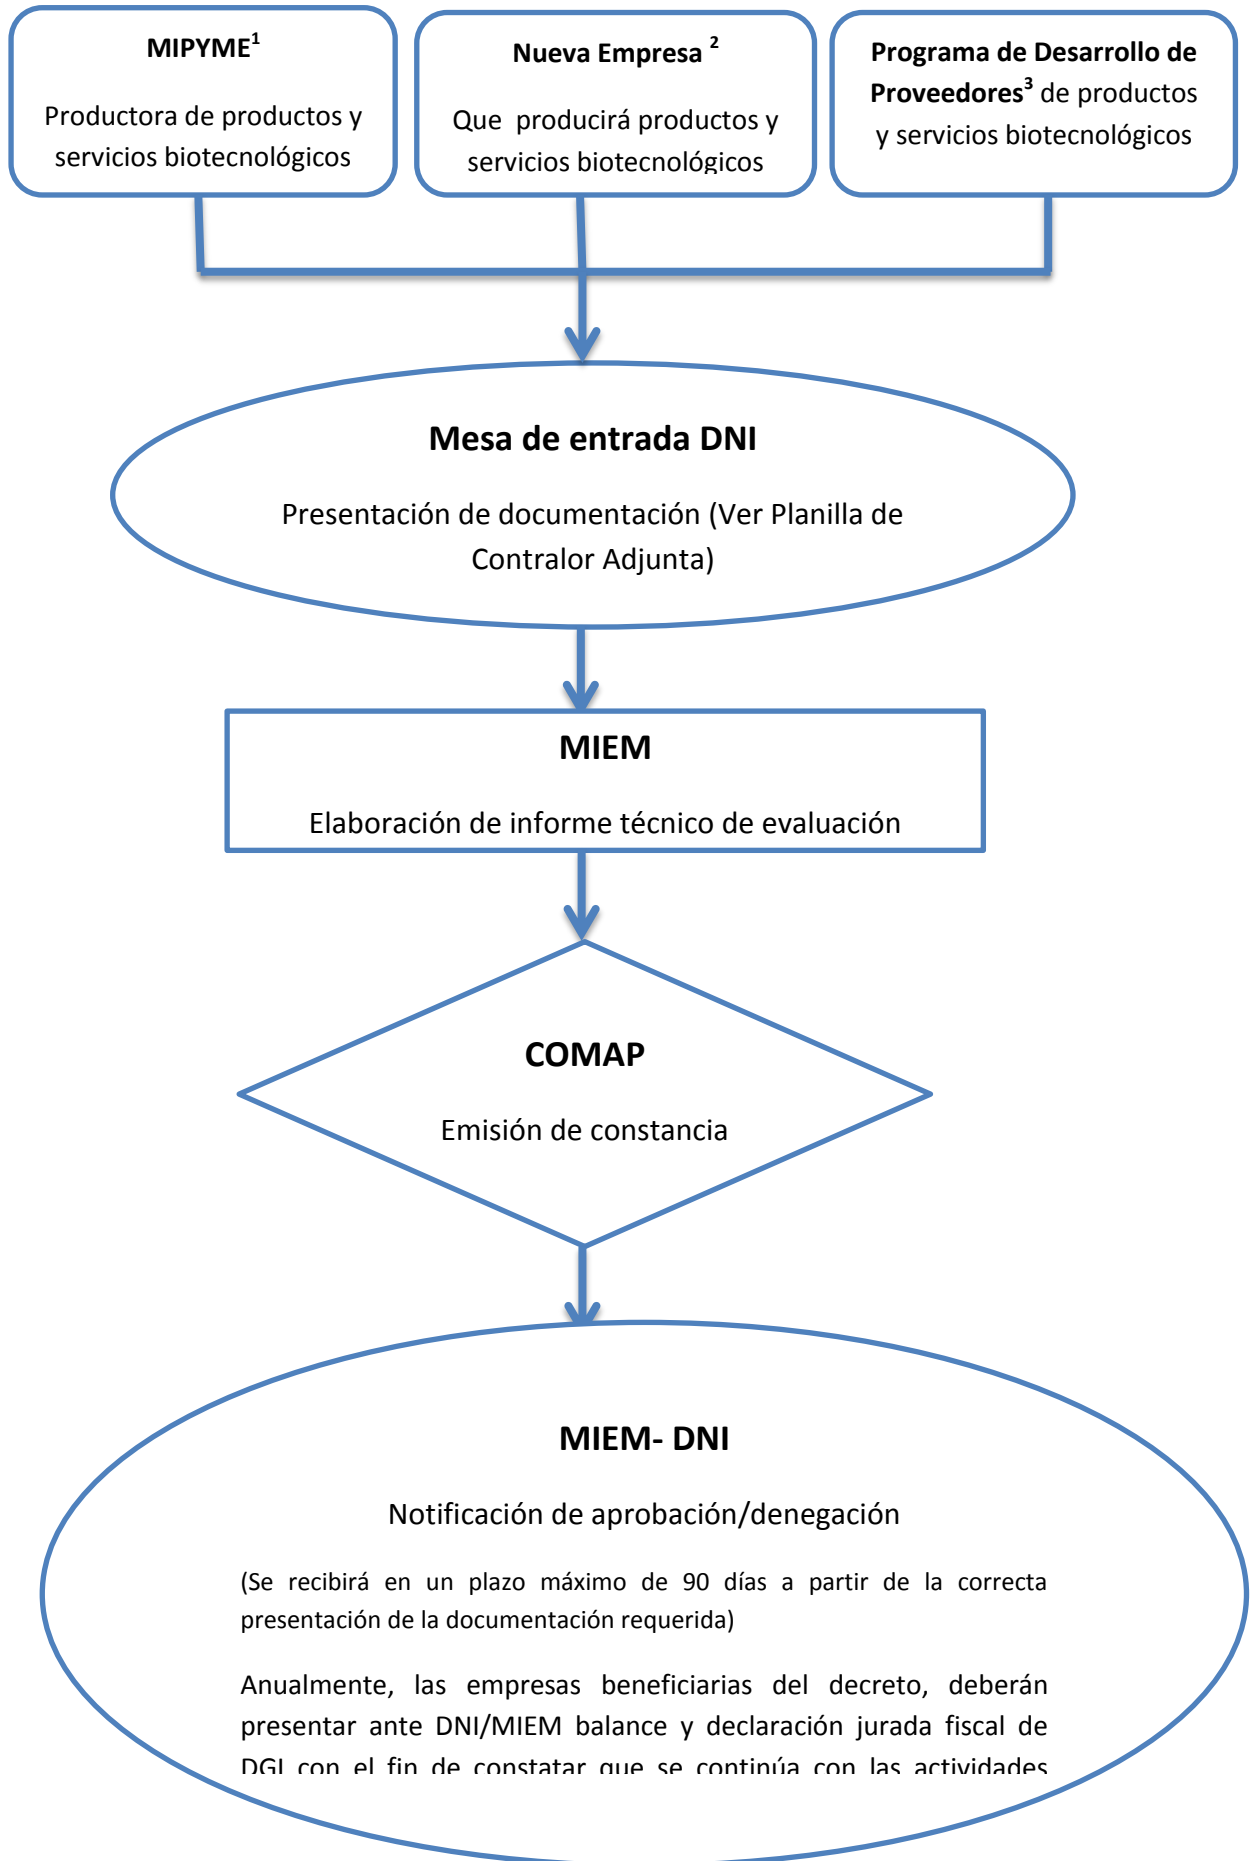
MIPYME$^{1}$

Productora de productos y servicios biotecnológicos

Nueva Empresa $^{2}$

Que producirá productos y servicios biotecnológicos

Programa de Desarrollo de Proveedores$^{3}$ de productos y servicios biotecnológicos

Mesa de entrada DNI

Presentación de documentación (Ver Planilla de Contralor Adjunta)

MIEM

Elaboración de informe técnico de evaluación

COMAP

Emisión de constancia

MIEM- DNI

Notificación de aprobación/denegación

(Se recibirá en un plazo máximo de 90 días a partir de la correcta presentación de la documentación requerida)

Anualmente, las empresas beneficiarias del decreto, deberán presentar ante DNI/MIEM balance y declaración jurada fiscal de DGI con el fin de constatar que se continúa con las actividades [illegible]